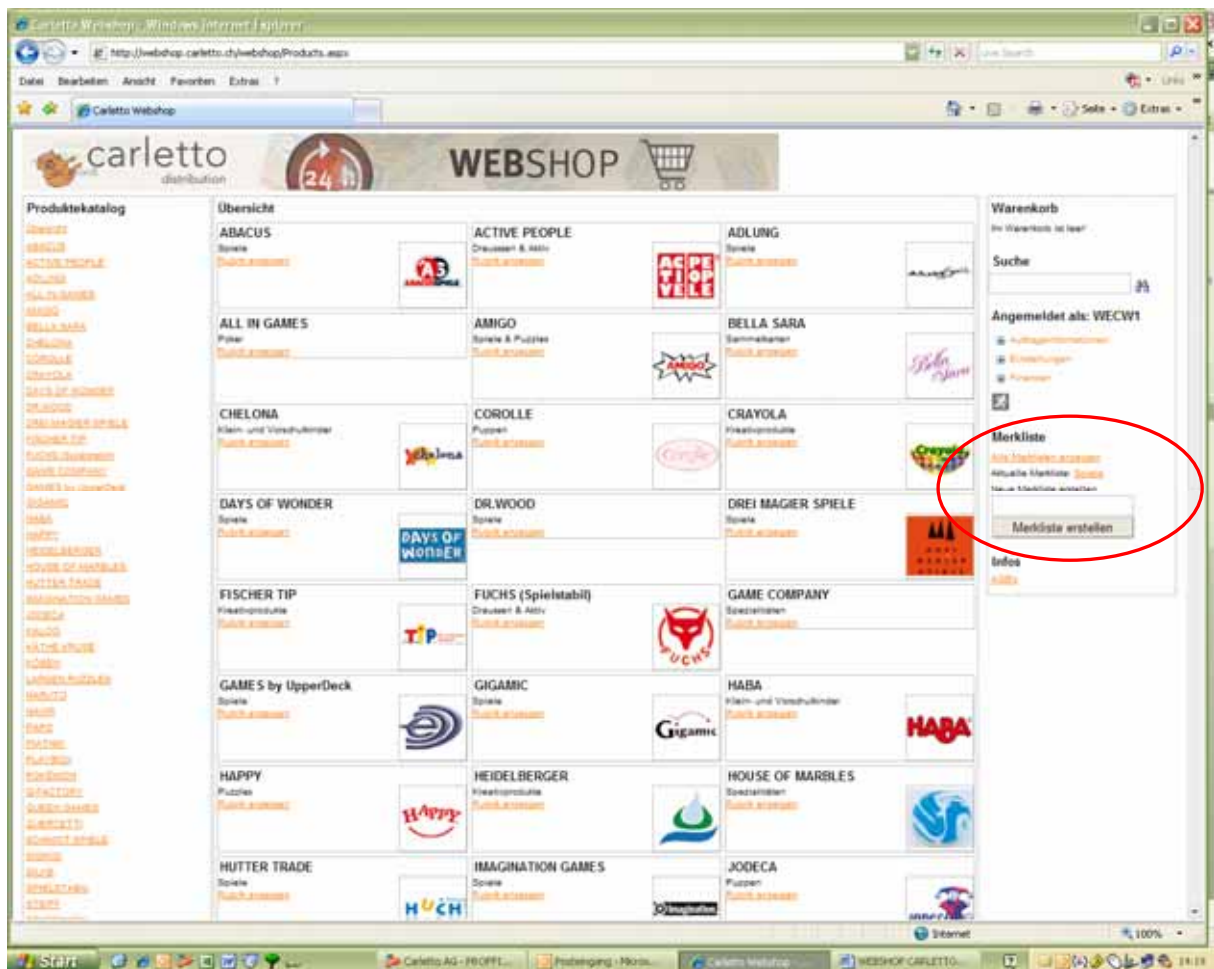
Carletto Webshop - Windows Internet Explorer

http://webshop.carletto.ch/webshop/Products.aspx

Live Search

Datei Bearbeiten Ansicht Favoriten Extras ?

Links

Carletto Webshop

Seite Extras

carletto distribution

24h

WEBSHOP

Produktekatalog

Übersicht
ABACUS
ACTIVE PEOPLE
ADLUNG
ALL IN GAMES
AMIGO
BELLA SARA
CHELONA
COROLLE
CRAYOLA
DAYS OF WONDER
DR.WOOD
DREI MAGIER SPIELE
FISCHER TIP
FUCHS (Spielstabil)
GAME COMPANY
GAMES by UpperDeck
GIGAMIC
HABA
HAPPY
HEIDELBERGER
HOUSE OF MARBLES
HUTTER TRADE
IMAGINATION GAMES
JODECA
KALIDO
KÄTHE KRUSE
KÖSEN
LARSEN PUZZLES
MABUTO
MAXIM
PAPO
PLAYMO
PLAYBOY
POKEMON
Q-FACTORY
QUEEN GAMES
QUERETTI
SCHMIDT SPIELE
SIGIKID
SILVIE
SPIELSTABIL
STEIFF

Übersicht

ABACUS
Spiele
Rubrik anzeigen

ACTIVE PEOPLE
Draussen & Aktiv
Rubrik anzeigen

ADLUNG
Spiele
Rubrik anzeigen

ALL IN GAMES
Poker
Rubrik anzeigen

AMIGO
Spiele & Puzzles
Rubrik anzeigen

BELLA SARA
Sammelkarten
Rubrik anzeigen

CHELONA
Klein- und Vorschulkinder
Rubrik anzeigen

COROLLE
Puppen
Rubrik anzeigen

CRAYOLA
Kreativprodukte
Rubrik anzeigen

DAYS OF WONDER
Spiele
Rubrik anzeigen

DR.WOOD
Spiele
Rubrik anzeigen

DREI MAGIER SPIELE
Spiele
Rubrik anzeigen

FISCHER TIP
Kreativprodukte
Rubrik anzeigen

FUCHS (Spielstabil)
Draussen & Aktiv
Rubrik anzeigen

GAME COMPANY
Spezialitäten
Rubrik anzeigen

GAMES by UpperDeck
Spiele
Rubrik anzeigen

GIGAMIC
Spiele
Rubrik anzeigen

HABA
Klein- und Vorschulkinder
Rubrik anzeigen

HAPPY
Puzzles
Rubrik anzeigen

HEIDELBERGER
Kreativprodukte
Rubrik anzeigen

HOUSE OF MARBLES
Spezialitäten
Rubrik anzeigen

HUTTER TRADE
Spiele
Rubrik anzeigen

IMAGINATION GAMES
Spiele
Rubrik anzeigen

JODECA
Puppen
Rubrik anzeigen

Warenkorb
Ihr Warenkorb ist leer

Suche

Angemeldet als: WECW1
Auftragsinformationen
Einstellungen
Finanzen

Merkliste
Alle Merklisten anzeigen
Aktuelle Merkliste: Spiele
Neue Merkliste erstellen
Merkliste erstellen

Infos
AGBs

Internet
100%

Start
Carletto AG - PROFFI...
Posteingang - Micros...
Carletto Webshop
WEBSHOP CARLETTO...